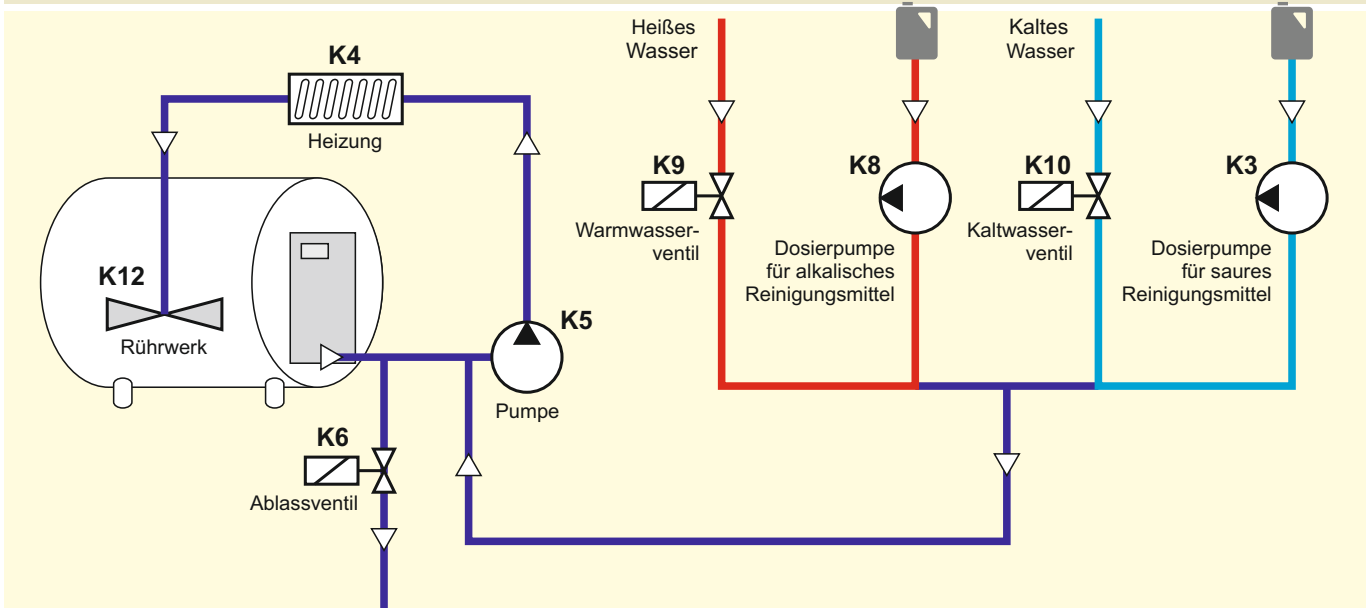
K4

Heizung

K12

Rührwerk

K5

Pumpe

K6

Ablassventil

Heißes Wasser

K9

Warmwasserventil

K8

Dosierpumpe für alkalisches Reinigungsmittel

Kaltes Wasser

K10

Kaltwasserventil

K3

Dosierpumpe für saures Reinigungsmittel